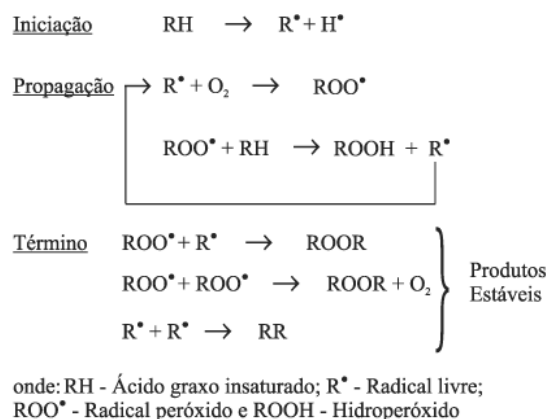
Iniciação $RH \rightarrow R^{\bullet} + H^{\bullet}$

Propagação $R^{\bullet} + O_2 \rightarrow ROO^{\bullet}$

$ROO^{\bullet} + RH \rightarrow ROOH + R^{\bullet}$

Término $ROO^{\bullet} + R^{\bullet} \rightarrow ROOR$

$ROO^{\bullet} + ROO^{\bullet} \rightarrow ROOR + O_2$

$R^{\bullet} + R^{\bullet} \rightarrow RR$

Produtos Estáveis

onde: RH - Ácido graxo insaturado; $R^{\bullet}$ - Radical livre; $ROO^{\bullet}$ - Radical peróxido e ROOH - Hidroperóxido